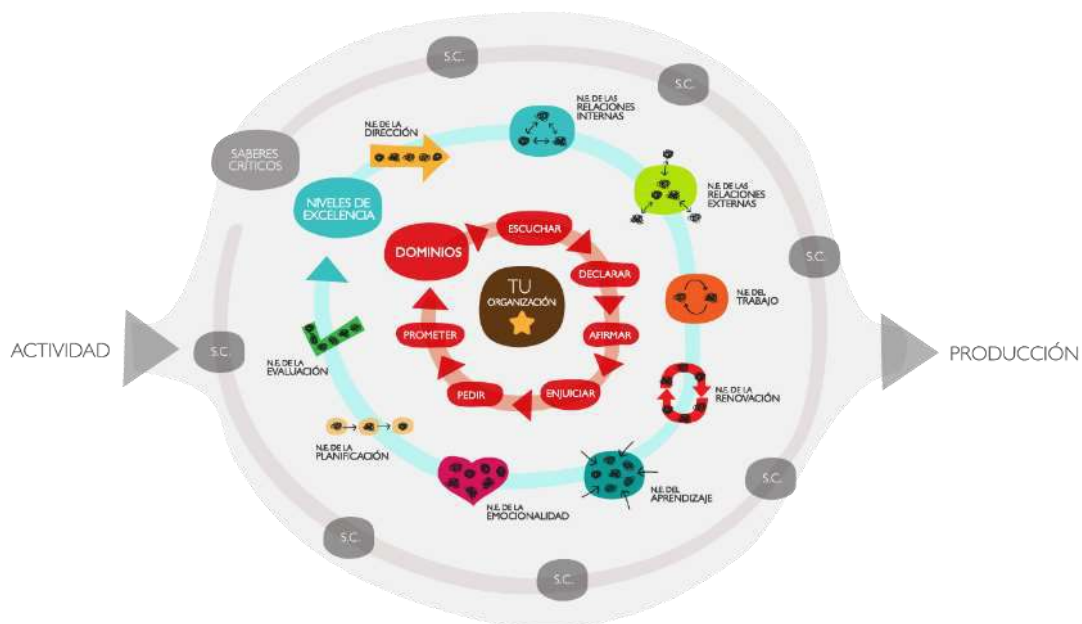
S.C.

S.C.

N.E. DE LAS RELACIONES INTERNAS

N.E. DE LA DIRECCIÓN

SABERES CRÍTICOS

N.E. DE LAS RELACIONES EXTERNAS

NIVELES DE EXCELENCIA

ESCUCHAR

DOMINIOS

S.C.

DECLARAR

TU ORGANIZACIÓN

N.E. DEL TRABAJO

ACTIVIDAD

S.C.

PROMETER

AFIRMAR

PRODUCCIÓN

N.E. DE LA EVALUACIÓN

PEDIR

ENJUICIAR

N.E. DE LA RENOVACIÓN

N.E. DE LA PLANIFICACIÓN

S.C.

N.E. DEL APRENDIZAJE

N.E. DE LA EMOCIONALIDAD

S.C.

S.C.